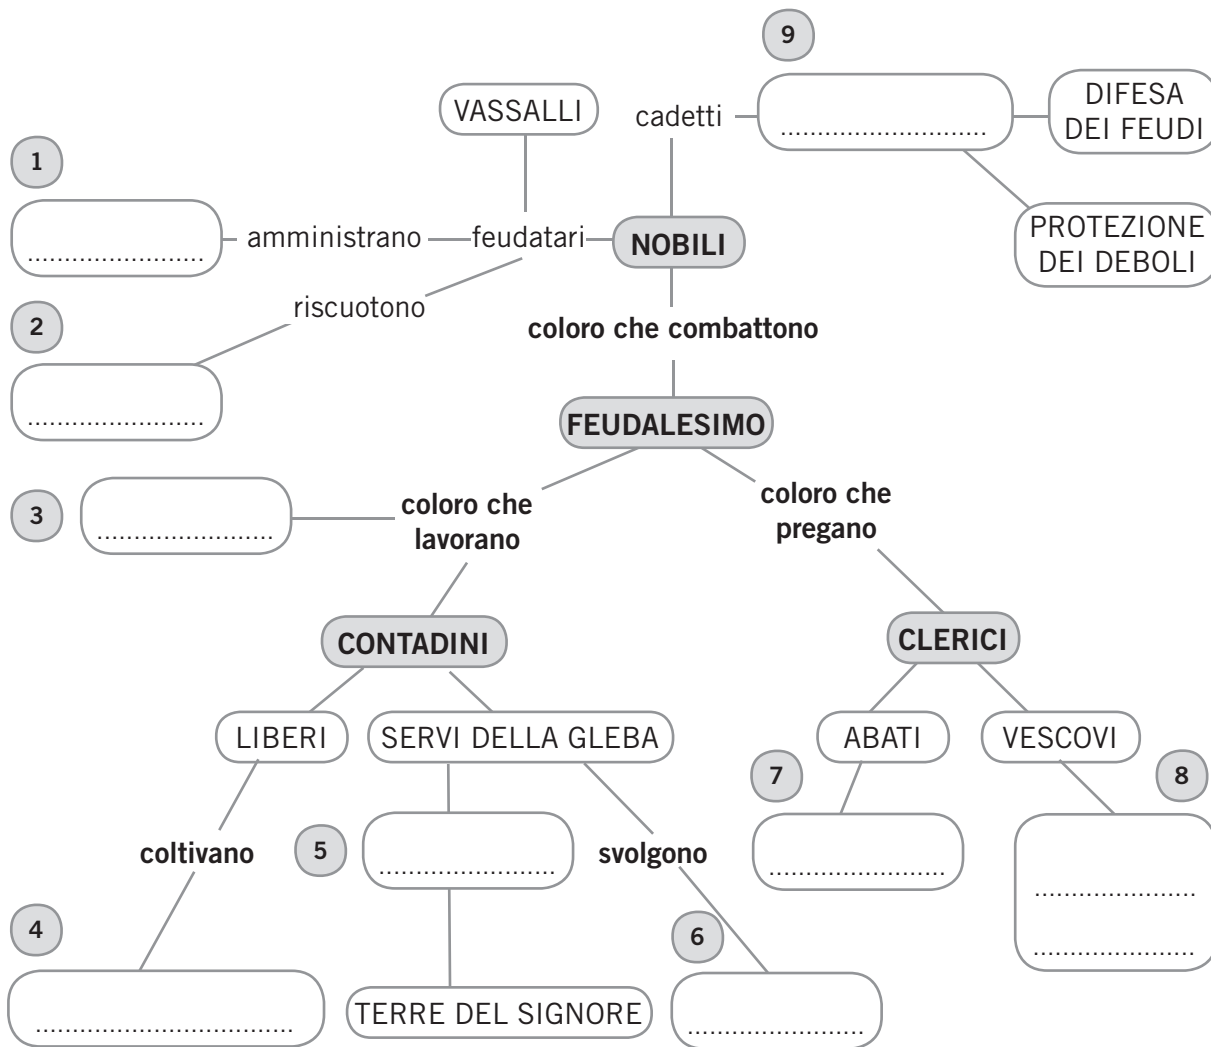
9

VASSALLI

cadetti

..........................

DIFESA DEI FEUDI

1

.......................

amministrano

feudatari

NOBILI

PROTEZIONE DEI DEBOLI

riscuotono

2

.......................

coloro che combattono

FEUDALESIMO

3

.......................

coloro che lavorano

coloro che pregano

CONTADINI

CLERICI

LIBERI

SERVI DELLA GLEBA

ABATI

VESCOVI

7

8

coltivano

5

.......................

svolgono

.......................

.....................

.....................

4

6

.................................

TERRE DEL SIGNORE

.......................